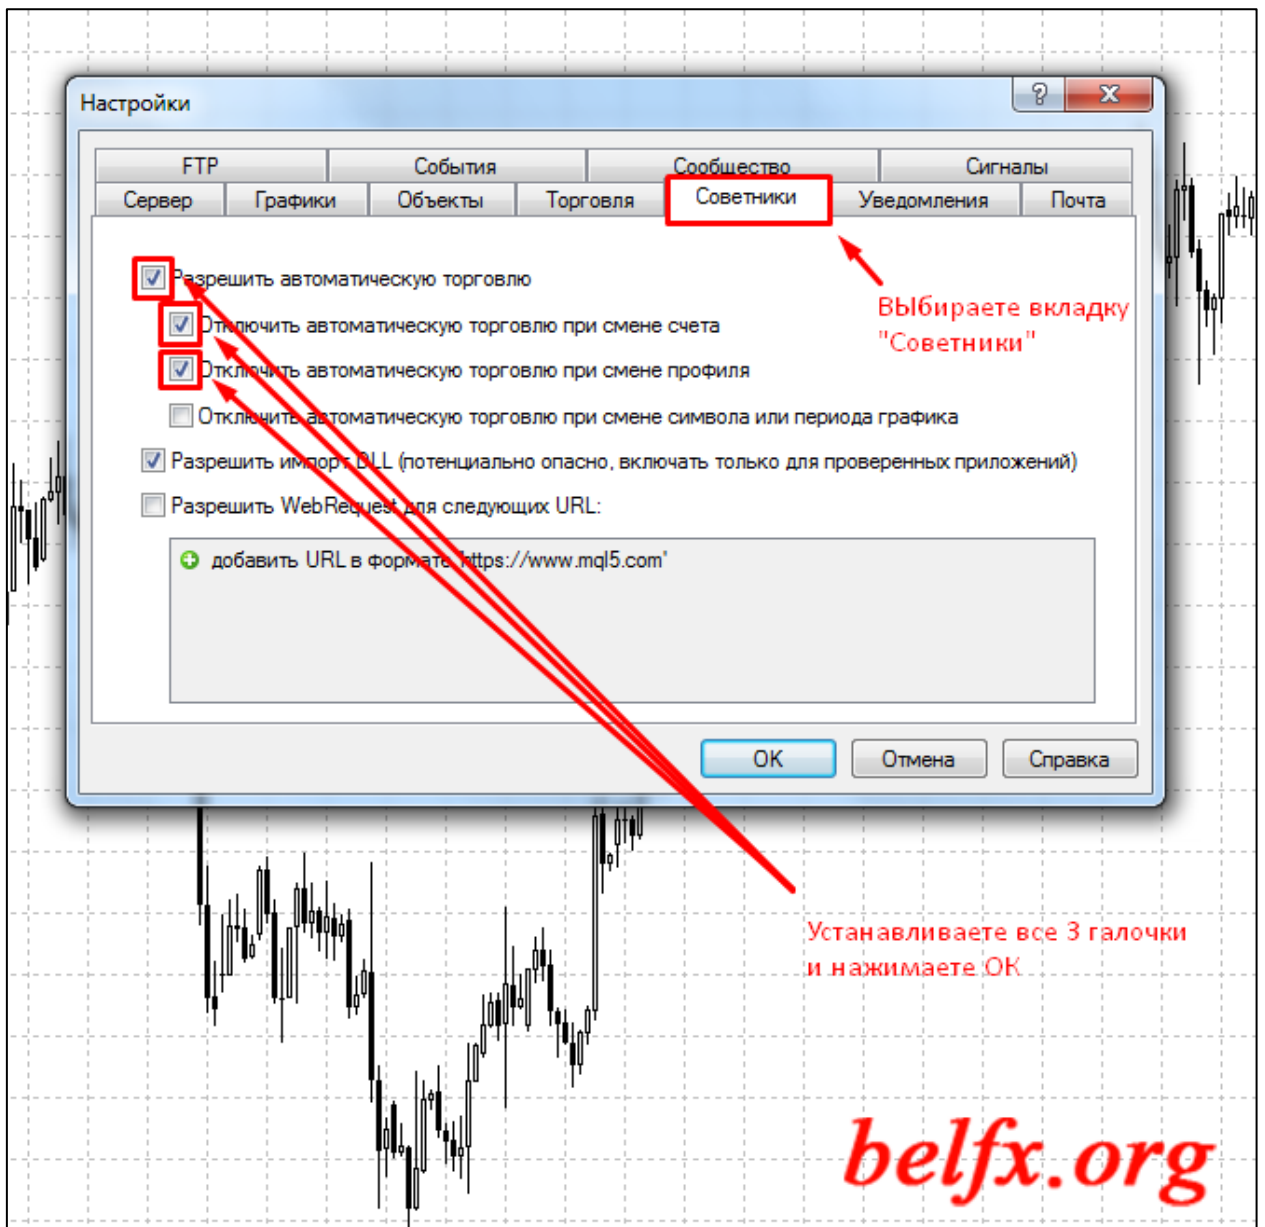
Настройки

?

FTP
События
Сообщество
Сигналы
Сервер
Графики
Объекты
Торговля
Советники
Уведомления
Почта

Разрешить автоматическую торговлю
Отключить автоматическую торговлю при смене счета
Отключить автоматическую торговлю при смене профиля
Отключить автоматическую торговлю при смене символа или периода графика
Разрешить импорт DLL (потенциально опасно, включать только для проверенных приложений)
Разрешить WebRequest для следующих URL:
добавить URL в формате 'https://www.mql5.com'

Выбираете вкладку "Советники"

OK
Отмена
Справка

Устанавливаете все 3 галочки и нажимаете ОК

belfx.org